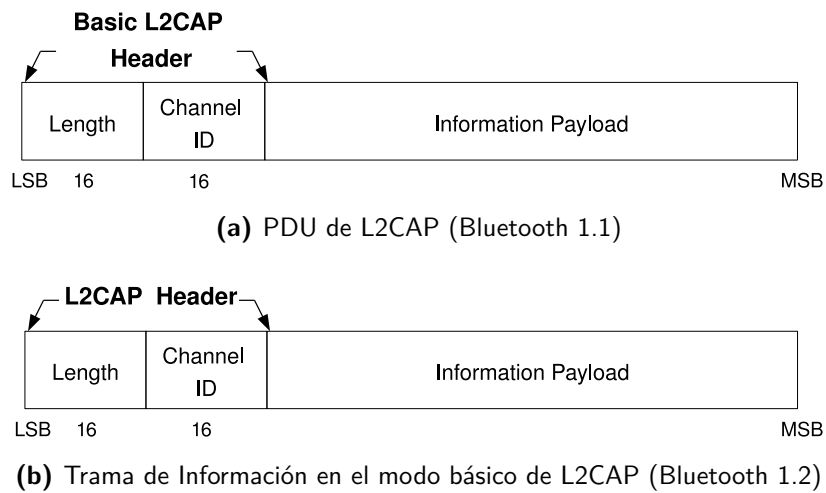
Basic L2CAP Header

| Length | Channel ID | Information Payload |
|---|---|---|

LSB 16 16 MSB

**(a)** PDU de L2CAP (Bluetooth 1.1)

L2CAP Header

| Length | Channel ID | Information Payload |
|---|---|---|

LSB 16 16 MSB

**(b)** Trama de Información en el modo básico de L2CAP (Bluetooth 1.2)